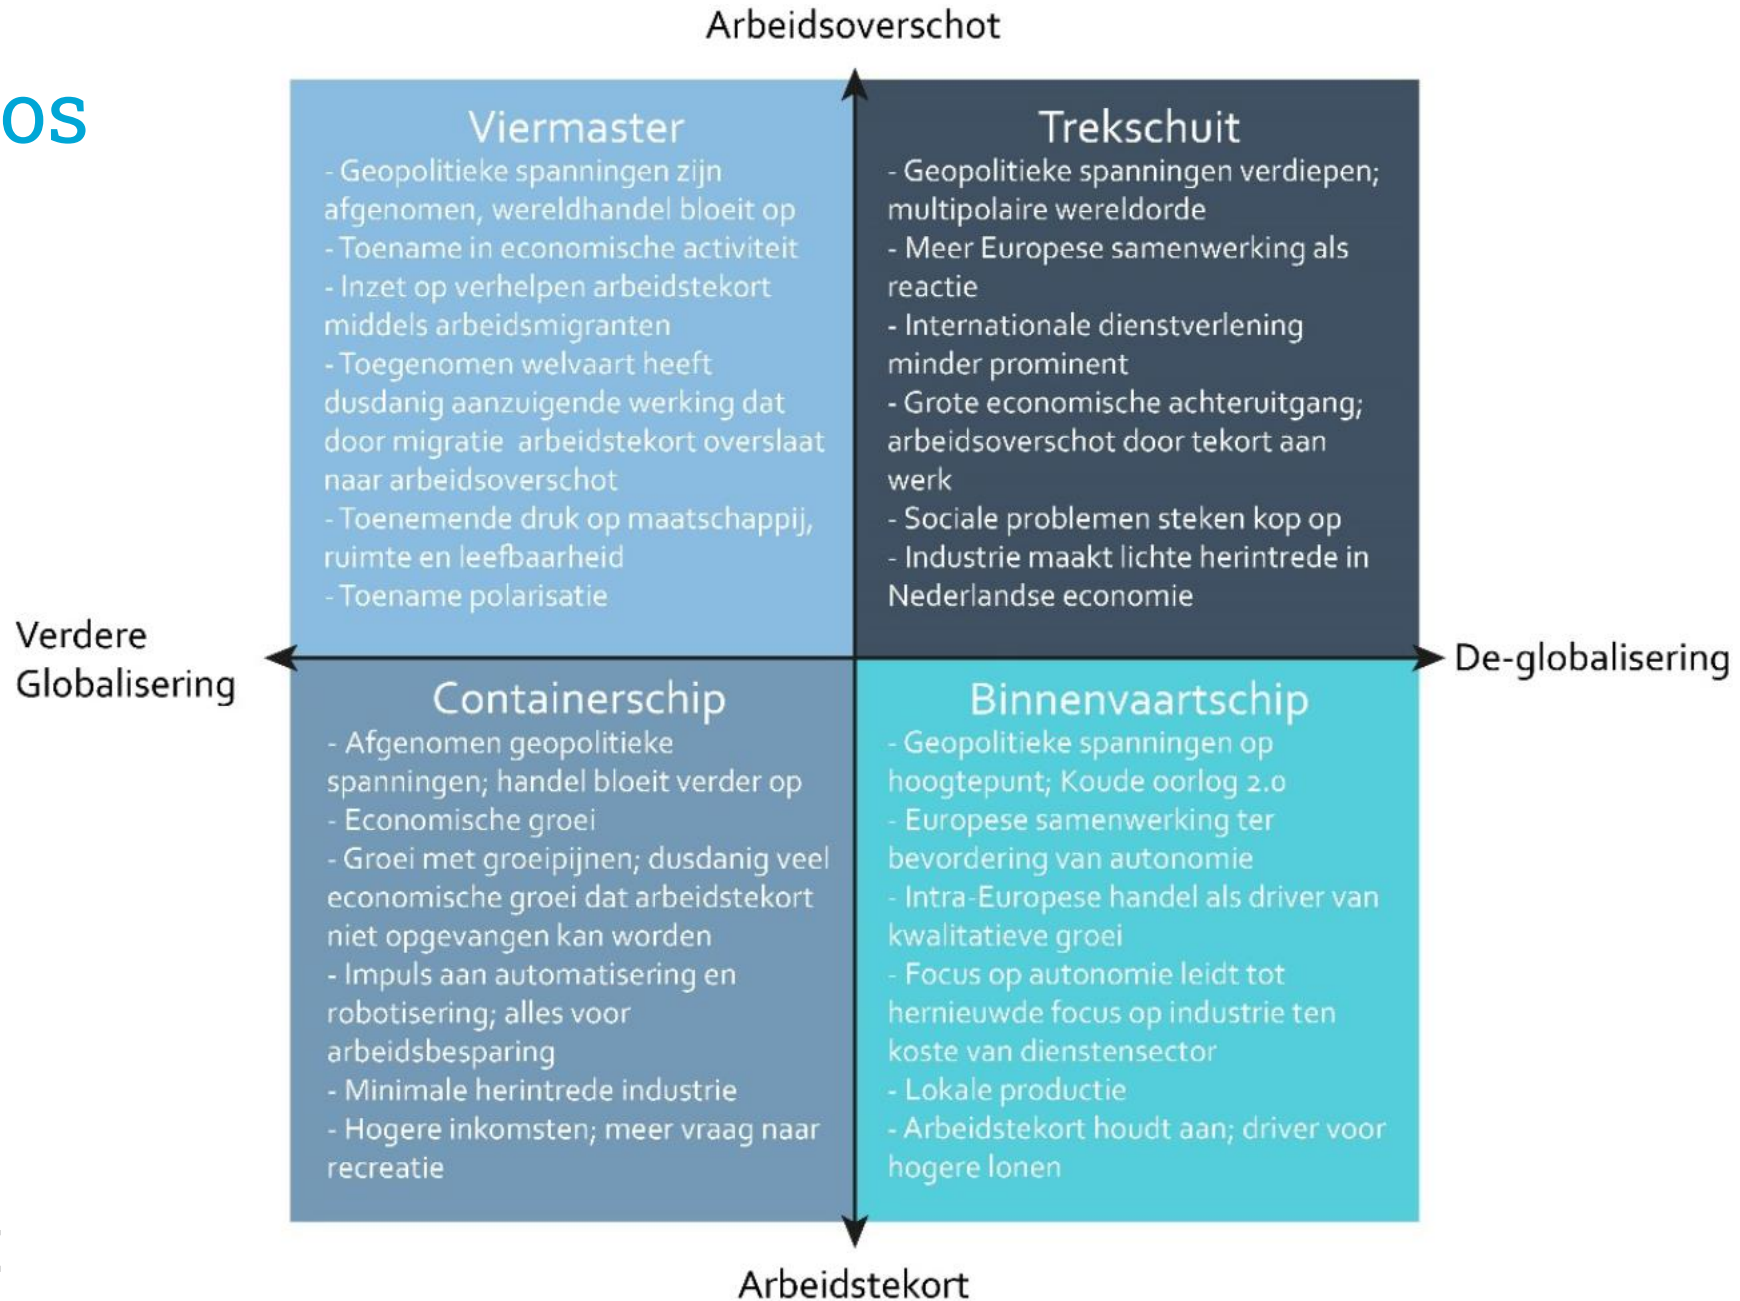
Arbeidsoverschot

os

Viermaster
- Geopolitieke spanningen zijn afgenomen, wereldhandel bloeit op
- Toename in economische activiteit
- Inzet op verhelpen arbeidstekort middels arbeidsmigranten
- Toegenomen welvaart heeft dusdanig aanzuigende werking dat door migratie arbeidstekort overslaat naar arbeidsoverschot
- Toenemende druk op maatschappij, ruimte en leefbaarheid
- Toename polarisatie

Trekschuit
- Geopolitieke spanningen verdiepen; multipolaire wereldorde
- Meer Europese samenwerking als reactie
- Internationale dienstverlening minder prominent
- Grote economische achteruitgang; arbeidsoverschot door tekort aan werk
- Sociale problemen steken kop op
- Industrie maakt lichte herintrede in Nederlandse economie

Verdere Globalisering

De-globalisering

Containerschip
- Afgenomen geopolitieke spanningen; handel bloeit verder op
- Economische groei
- Groei met groeipijnen; dusdanig veel economische groei dat arbeidstekort niet opgevangen kan worden
- Impuls aan automatisering en robotisering; alles voor arbeidsbesparing
- Minimale herintrede industrie
- Hogere inkomsten; meer vraag naar recreatie

Binnenvaartschip
- Geopolitieke spanningen op hoogtepunt; Koude oorlog 2.0
- Europese samenwerking ter bevordering van autonomie
- Intra-Europese handel als driver van kwalitatieve groei
- Focus op autonomie leidt tot hernieuwde focus op industrie ten koste van dienstensector
- Lokale productie
- Arbeidstekort houdt aan; driver voor hogere lonen

Arbeidstekort